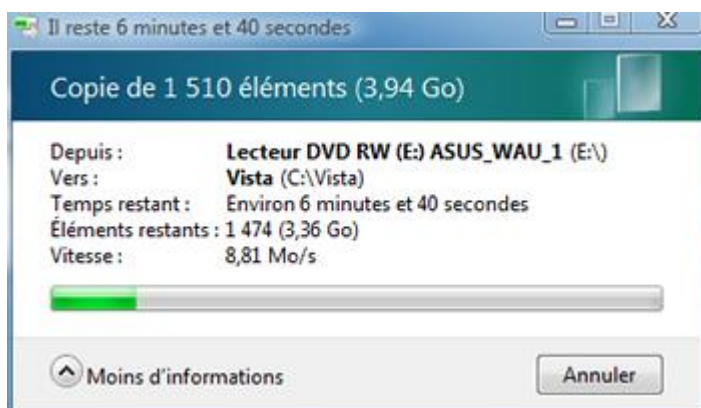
Il reste 6 minutes et 40 secondes

Copie de 1 510 éléments (3,94 Go)

| | |
|---|---|
| Depuis : | **Lecteur DVD RW (E:) ASUS_WAU_1** (E:\) |
| Vers : | **Vista** (C:\Vista) |
| Temps restant : | Environ 6 minutes et 40 secondes |
| Éléments restants : | 1 474 (3,36 Go) |
| Vitesse : | 8,81 Mo/s |

Moins d'informations

Annuler